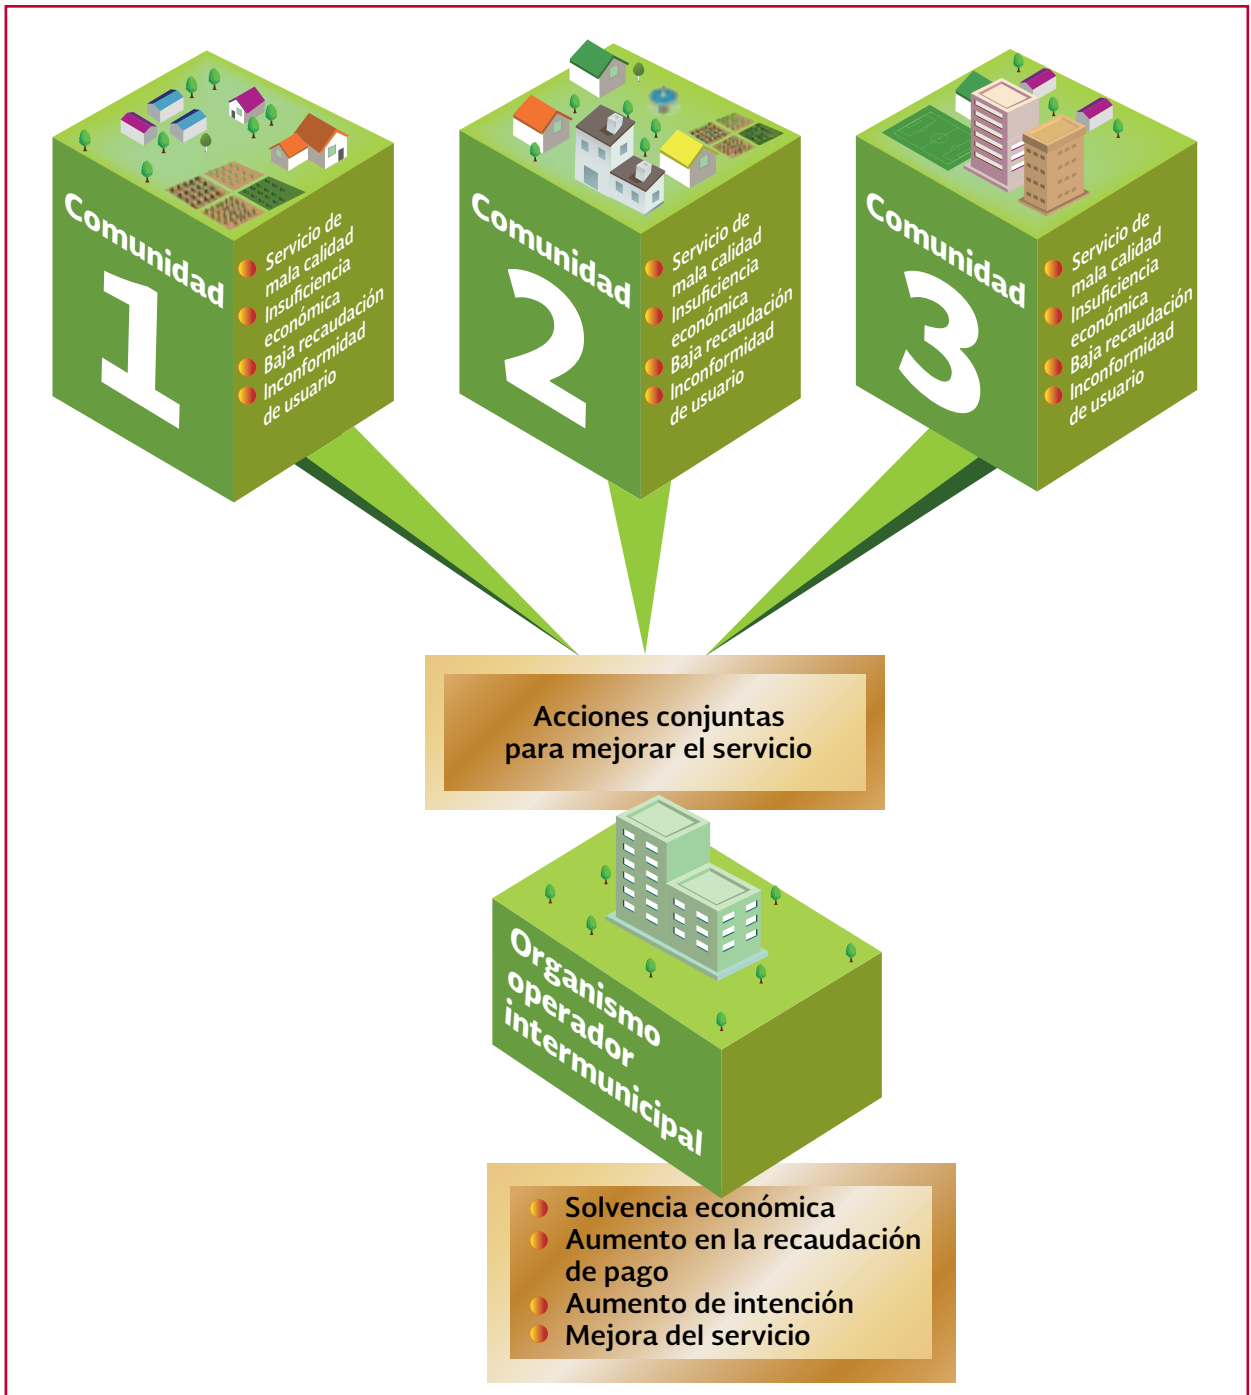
Comunidad 1

Servicio de mala calidad
Insuficiencia económica
Baja recaudación
Inconformidad de usuario

Comunidad 2

Servicio de mala calidad
Insuficiencia económica
Baja recaudación
Inconformidad de usuario

Comunidad 3

Servicio de mala calidad
Insuficiencia económica
Baja recaudación
Inconformidad de usuario

Acciones conjuntas para mejorar el servicio

Organismo operador intermunicipal

Solvencia económica
Aumento en la recaudación de pago
Aumento de intención
Mejora del servicio